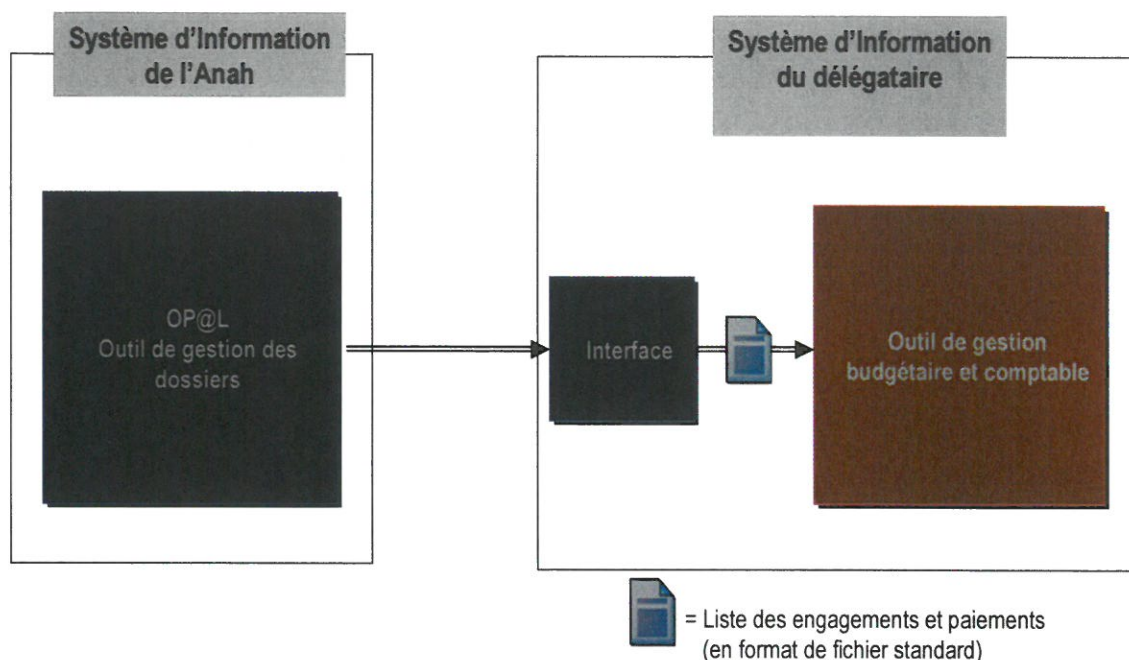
Système d'Information de l'Anah

Système d'Information du délégataire

OP@L
Outil de gestion des dossiers

Interface

Outil de gestion budgétaire et comptable

= Liste des engagements et paiements (en format de fichier standard)